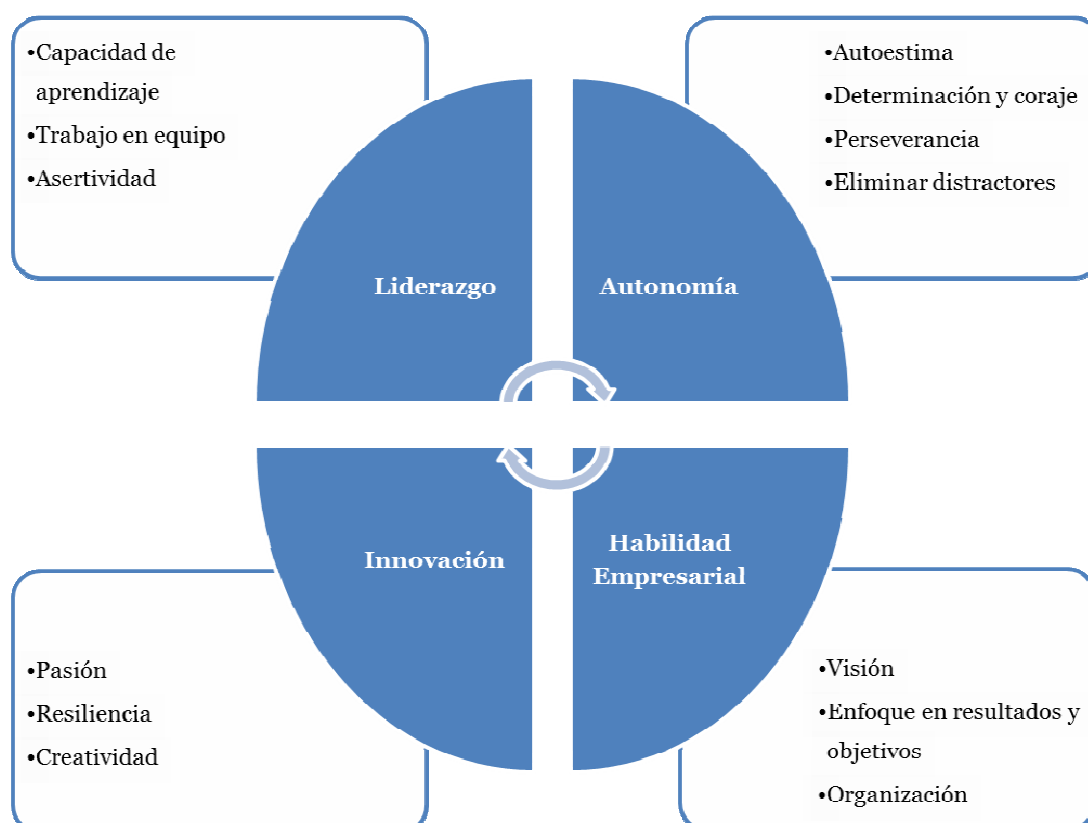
•Capacidad de aprendizaje
•Trabajo en equipo
•Asertividad

•Autoestima
•Determinación y coraje
•Perseverancia
•Eliminar distractores

Liderazgo

Autonomía

Innovación

Habilidad Empresarial

•Pasión
•Resiliencia
•Creatividad

•Visión
•Enfoque en resultados y objetivos
•Organización